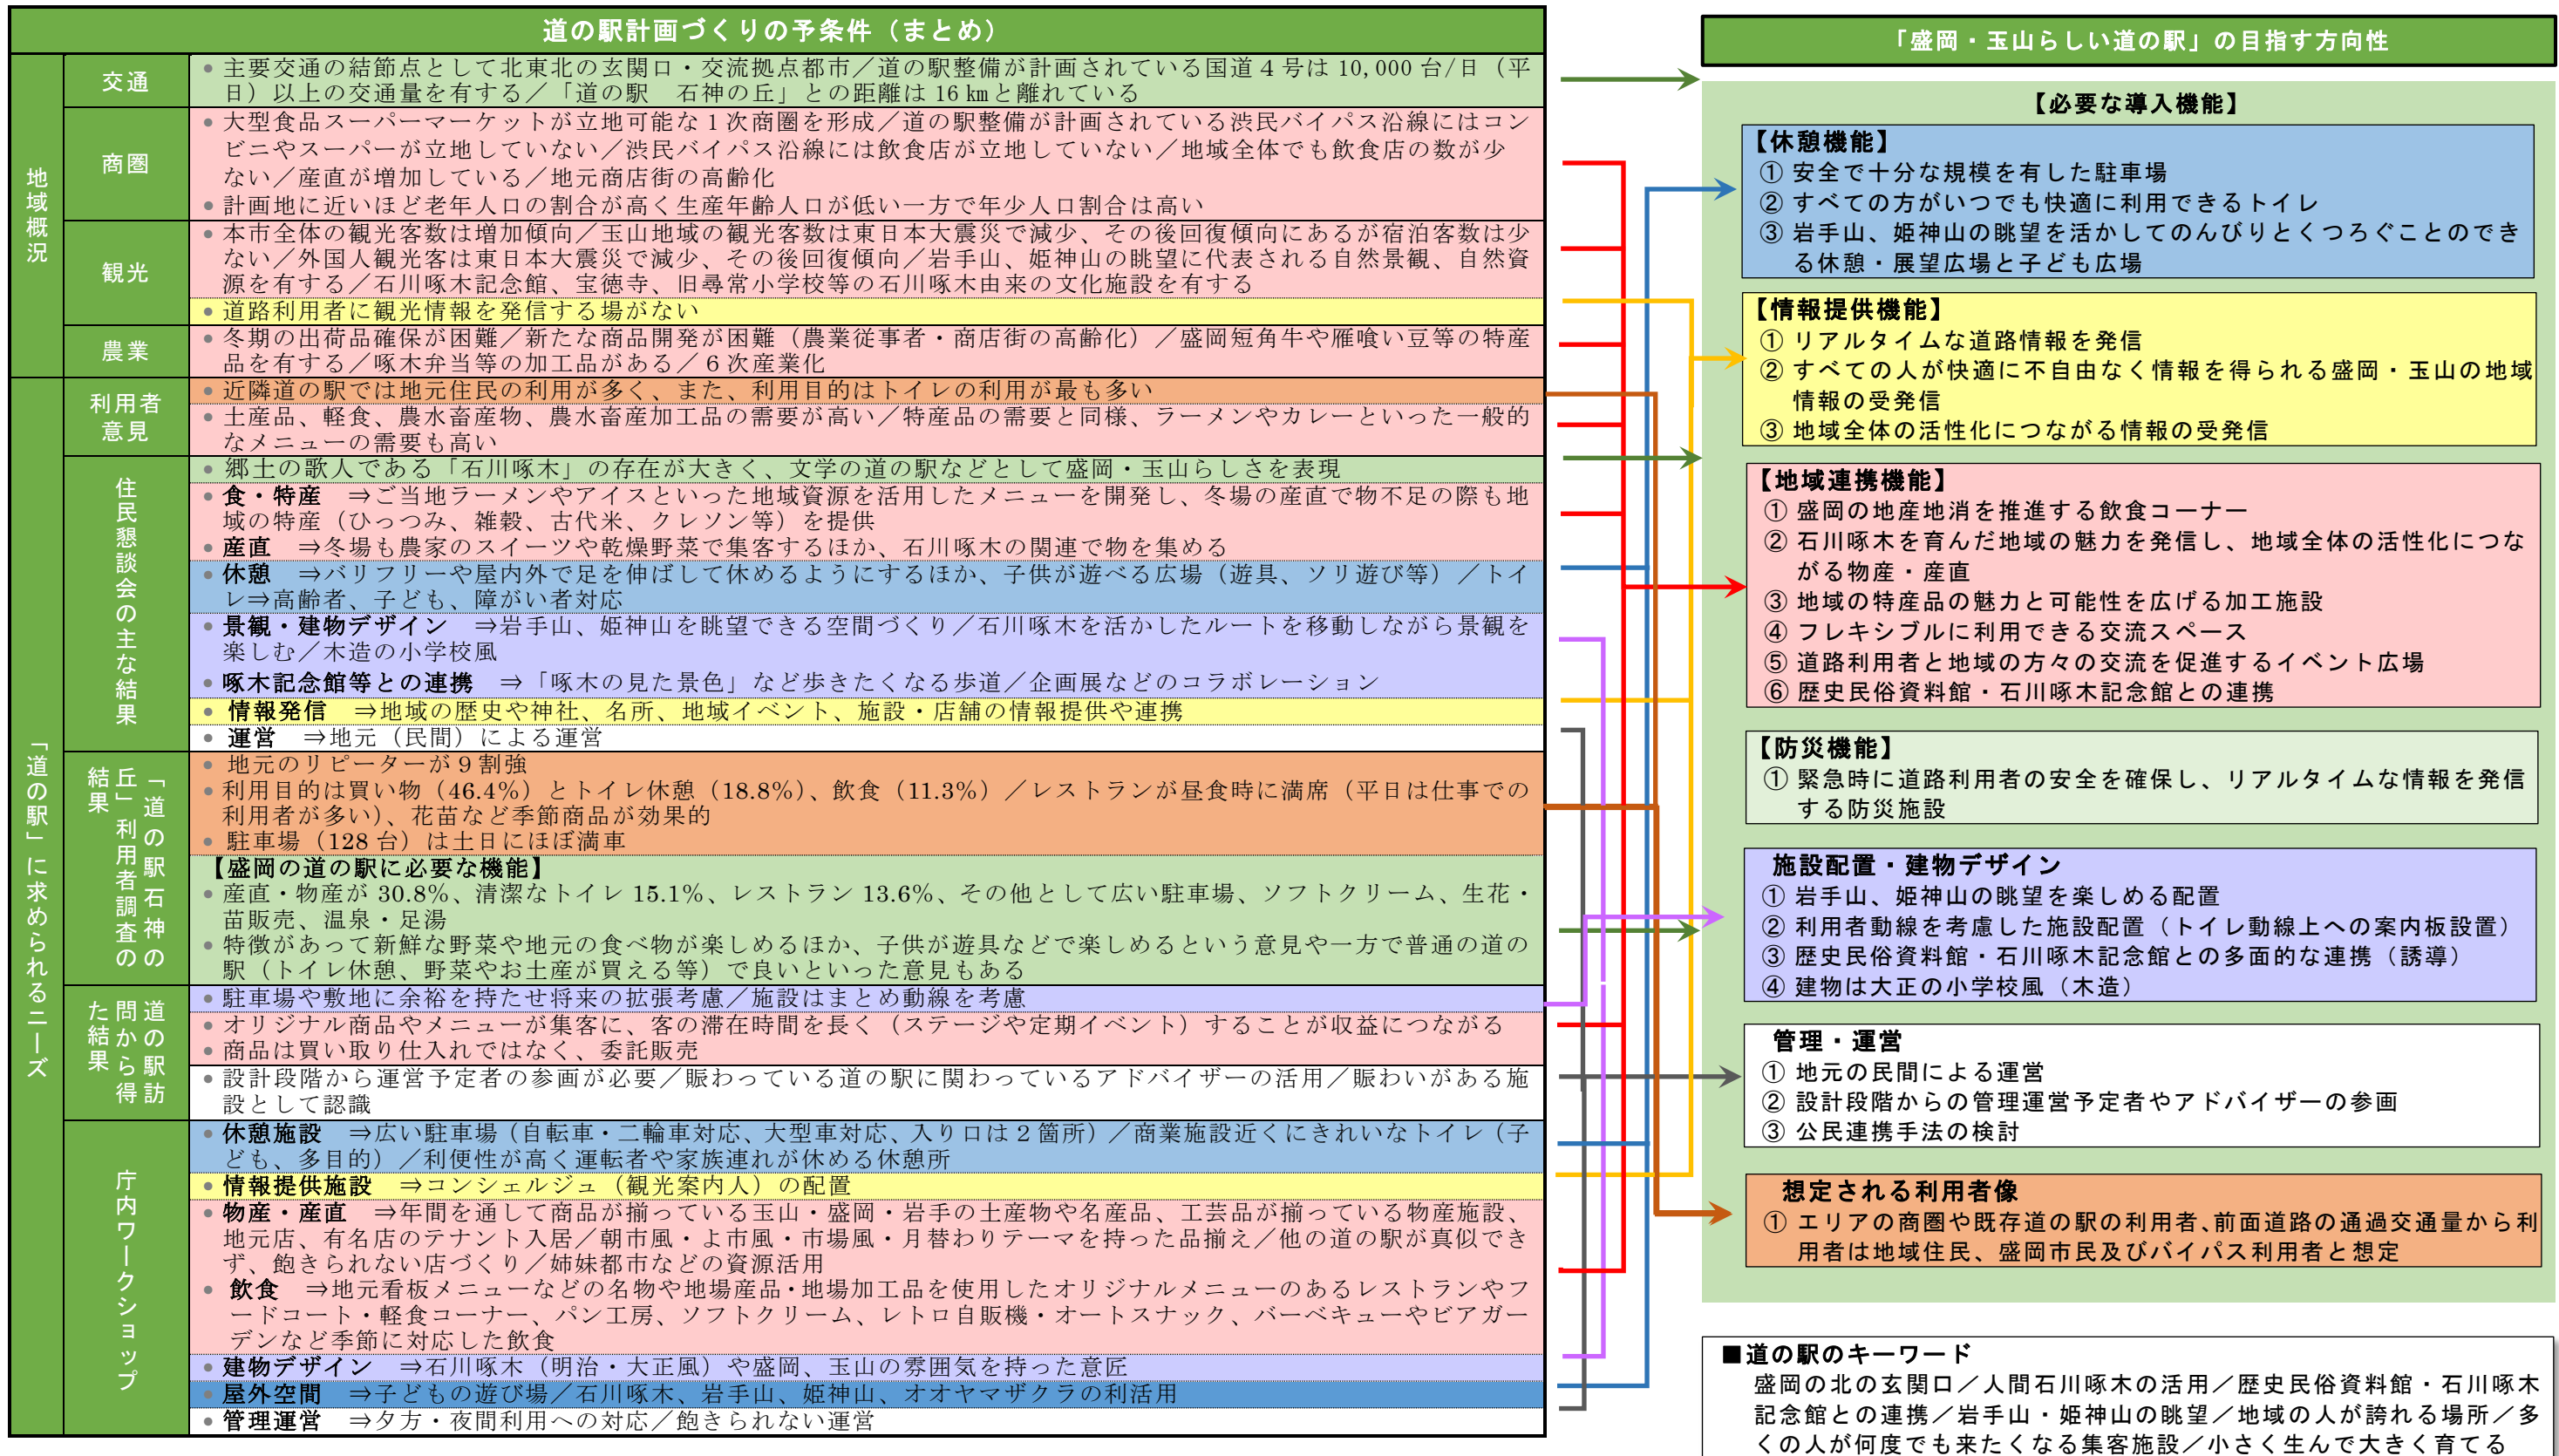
道の駅計画づくりの予条件（まとめ）

地域概況

交通
• 主要交通の結節点として北東北の玄関口・交流拠点都市／道の駅整備が計画されている国道４号は 10,000 台/日（平日）以上の交通量を有する／「道の駅　石神の丘」との距離は 16 kmと離れている

商圏
• 大型食品スーパーマーケットが立地可能な１次商圏を形成／道の駅整備が計画されている渋民バイパス沿線にはコンビニやスーパーが立地していない／渋民バイパス沿線には飲食店が立地していない／地域全体でも飲食店の数が少ない／産直が増加している／地元商店街の高齢化
• 計画地に近いほど老年人口の割合が高く生産年齢人口が低い一方で年少人口割合は高い

観光
• 本市全体の観光客数は増加傾向／玉山地域の観光客数は東日本大震災で減少、その後回復傾向にあるが宿泊客数は少ない／外国人観光客は東日本大震災で減少、その後回復傾向／岩手山、姫神山の眺望に代表される自然景観、自然資源を有する／石川啄木記念館、宝徳寺、旧尋常小学校等の石川啄木由来の文化施設を有する
• 道路利用者に観光情報を発信する場がない

農業
• 冬期の出荷品確保が困難／新たな商品開発が困難（農業従事者・商店街の高齢化）／盛岡短角牛や雁喰い豆等の特産品を有する／啄木弁当等の加工品がある／６次産業化

「道の駅」に求められるニーズ

利用者意見
• 近隣道の駅では地元住民の利用が多く、また、利用目的はトイレの利用が最も多い
• 土産品、軽食、農水畜産物、農水畜産加工品の需要が高い／特産品の需要と同様、ラーメンやカレーといった一般的なメニューの需要も高い

住民懇談会の主な結果
• 郷土の歌人である「石川啄木」の存在が大きく、文学の道の駅などとして盛岡・玉山らしさを表現
• 食・特産　⇒ご当地ラーメンやアイスといった地域資源を活用したメニューを開発し、冬場の産直で物不足の際も地域の特産（ひっつみ、雑穀、古代米、クレソン等）を提供
• 産直　⇒冬場も農家のスイーツや乾燥野菜で集客するほか、石川啄木の関連で物を集める
• 休憩　⇒バリフリーや屋内外で足を伸ばして休めるようにするほか、子供が遊べる広場（遊具、ソリ遊び等）／トイレ⇒高齢者、子ども、障がい者対応
• 景観・建物デザイン　⇒岩手山、姫神山を眺望できる空間づくり／石川啄木を活かしたルートを移動しながら景観を楽しむ／木造の小学校風
• 啄木記念館等との連携　⇒「啄木の見た景色」など歩きたくなる歩道／企画展などのコラボレーション
• 情報発信　⇒地域の歴史や神社、名所、地域イベント、施設・店舗の情報提供や連携
• 運営　⇒地元（民間）による運営

「道の駅石神の丘」利用者調査の結果
• 地元のリピーターが９割強
• 利用目的は買い物（46.4%）とトイレ休憩（18.8%）、飲食（11.3%）／レストランが昼食時に満席（平日は仕事での利用者が多い）、花苗など季節商品が効果的
• 駐車場（128 台）は土日にほぼ満車
【盛岡の道の駅に必要な機能】
• 産直・物産が 30.8%、清潔なトイレ 15.1%、レストラン 13.6%、その他として広い駐車場、ソフトクリーム、生花・苗販売、温泉・足湯
• 特徴があって新鮮な野菜や地元の食べ物が楽しめるほか、子供が遊具などで楽しめるという意見や一方で普通の道の駅（トイレ休憩、野菜やお土産が買える等）で良いといった意見もある

道の駅訪問から得た結果
• 駐車場や敷地に余裕を持たせ将来の拡張考慮／施設はまとめ動線を考慮
• オリジナル商品やメニューが集客に、客の滞在時間を長く（ステージや定期イベント）することが収益につながる
• 商品は買い取り仕入れではなく、委託販売
• 設計段階から運営予定者の参画が必要／賑わっている道の駅に関わっているアドバイザーの活用／賑わいがある施設として認識

庁内ワークショップ
• 休憩施設　⇒広い駐車場（自転車・二輪車対応、大型車対応、入り口は２箇所）／商業施設近くにきれいなトイレ（子ども、多目的）／利便性が高く運転者や家族連れが休める休憩所
• 情報提供施設　⇒コンシェルジュ（観光案内人）の配置
• 物産・産直　⇒年間を通して商品が揃っている玉山・盛岡・岩手の土産物や名産品、工芸品が揃っている物産施設、地元店、有名店のテナント入居／朝市風・よ市風・市場風・月替わりテーマを持った品揃え／他の道の駅が真似できず、飽きられない店づくり／姉妹都市などの資源活用
• 飲食　⇒地元看板メニューなどの名物や地場産品・地場加工品を使用したオリジナルメニューのあるレストランやフードコート・軽食コーナー、パン工房、ソフトクリーム、レトロ自販機・オートスナック、バーベキューやビアガーデンなど季節に対応した飲食
• 建物デザイン　⇒石川啄木（明治・大正風）や盛岡、玉山の雰囲気を持った意匠
• 屋外空間　⇒子どもの遊び場／石川啄木、岩手山、姫神山、オオヤマザクラの利活用
• 管理運営　⇒夕方・夜間利用への対応／飽きられない運営

「盛岡・玉山らしい道の駅」の目指す方向性

【必要な導入機能】

【休憩機能】
① 安全で十分な規模を有した駐車場
② すべての方がいつでも快適に利用できるトイレ
③ 岩手山、姫神山の眺望を活かしてのんびりとくつろぐことのできる休憩・展望広場と子ども広場

【情報提供機能】
① リアルタイムな道路情報を発信
② すべての人が快適に不自由なく情報を得られる盛岡・玉山の地域情報の受発信
③ 地域全体の活性化につながる情報の受発信

【地域連携機能】
① 盛岡の地産地消を推進する飲食コーナー
② 石川啄木を育んだ地域の魅力を発信し、地域全体の活性化につながる物産・産直
③ 地域の特産品の魅力と可能性を広げる加工施設
④ フレキシブルに利用できる交流スペース
⑤ 道路利用者と地域の方々の交流を促進するイベント広場
⑥ 歴史民俗資料館・石川啄木記念館との連携

【防災機能】
① 緊急時に道路利用者の安全を確保し、リアルタイムな情報を発信する防災施設

施設配置・建物デザイン
① 岩手山、姫神山の眺望を楽しめる配置
② 利用者動線を考慮した施設配置（トイレ動線上への案内板設置）
③ 歴史民俗資料館・石川啄木記念館との多面的な連携（誘導）
④ 建物は大正の小学校風（木造）

管理・運営
① 地元の民間による運営
② 設計段階からの管理運営予定者やアドバイザーの参画
③ 公民連携手法の検討

想定される利用者像
① エリアの商圏や既存道の駅の利用者､前面道路の通過交通量から利用者は地域住民、盛岡市民及びバイパス利用者と想定

■道の駅のキーワード
盛岡の北の玄関口／人間石川啄木の活用／歴史民俗資料館・石川啄木記念館との連携／岩手山・姫神山の眺望／地域の人が誇れる場所／多くの人が何度でも来たくなる集客施設／小さく生んで大きく育てる